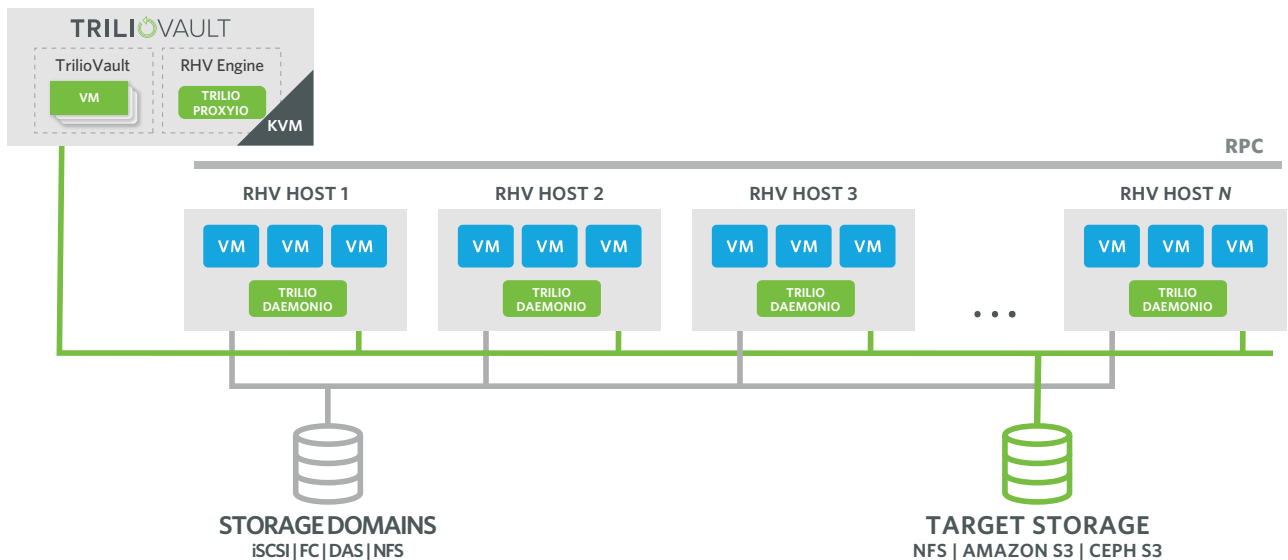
TRILIOVAULT

TrilioVault

VM

RHV Engine

TRILIO PROXYIO

KVM

RPC

RHV HOST 1

VM VM VM

TRILIO DAEMONIO

RHV HOST 2

VM VM VM

TRILIO DAEMONIO

RHV HOST 3

VM VM VM

TRILIO DAEMONIO

...

RHV HOST *N*

VM VM VM

TRILIO DAEMONIO

STORAGE DOMAINS
iSCSI | FC | DAS | NFS

TARGET STORAGE
NFS | AMAZON S3 | CEPH S3